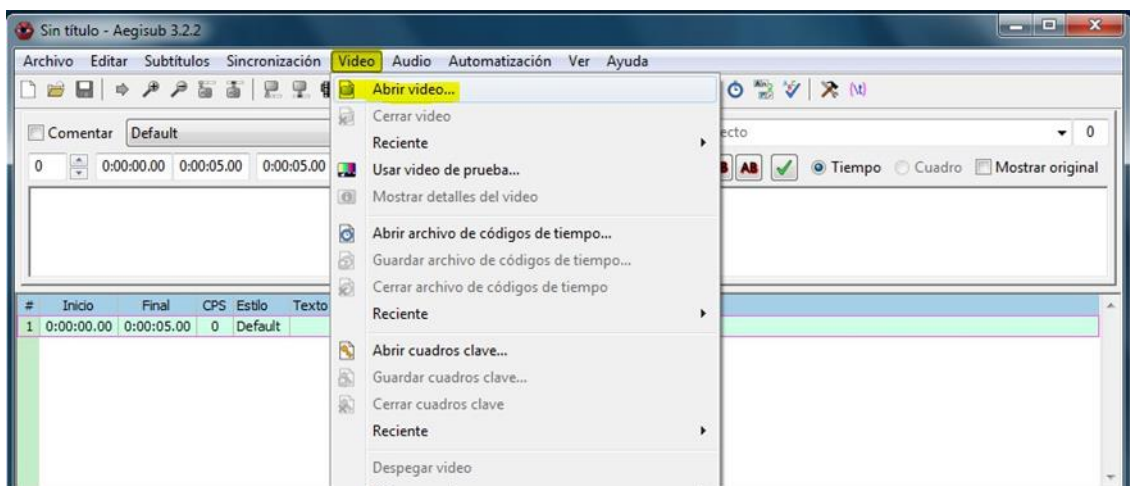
Sin título - Aegisub 3.2.2

Archivo Editar Subtítulos Sincronización Video Audio Automatización Ver Ayuda

Abrir video...
Cerrar video
Reciente
Usar video de prueba...
Mostrar detalles del video
Abrir archivo de códigos de tiempo...
Guardar archivo de códigos de tiempo...
Cerrar archivo de códigos de tiempo
Reciente
Abrir cuadros clave...
Guardar cuadros clave...
Cerrar cuadros clave
Reciente
Despegar video

Comentar Default
ecto 0
0 0:00:00.00 0:00:05.00 0:00:05.00
B AB Tiempo Cuadro Mostrar original

| # | Inicio | Final | CPS | Estilo | Texto |
|---|---|---|---|---|---|
| 1 | 0:00:00.00 | 0:00:05.00 | 0 | Default | |